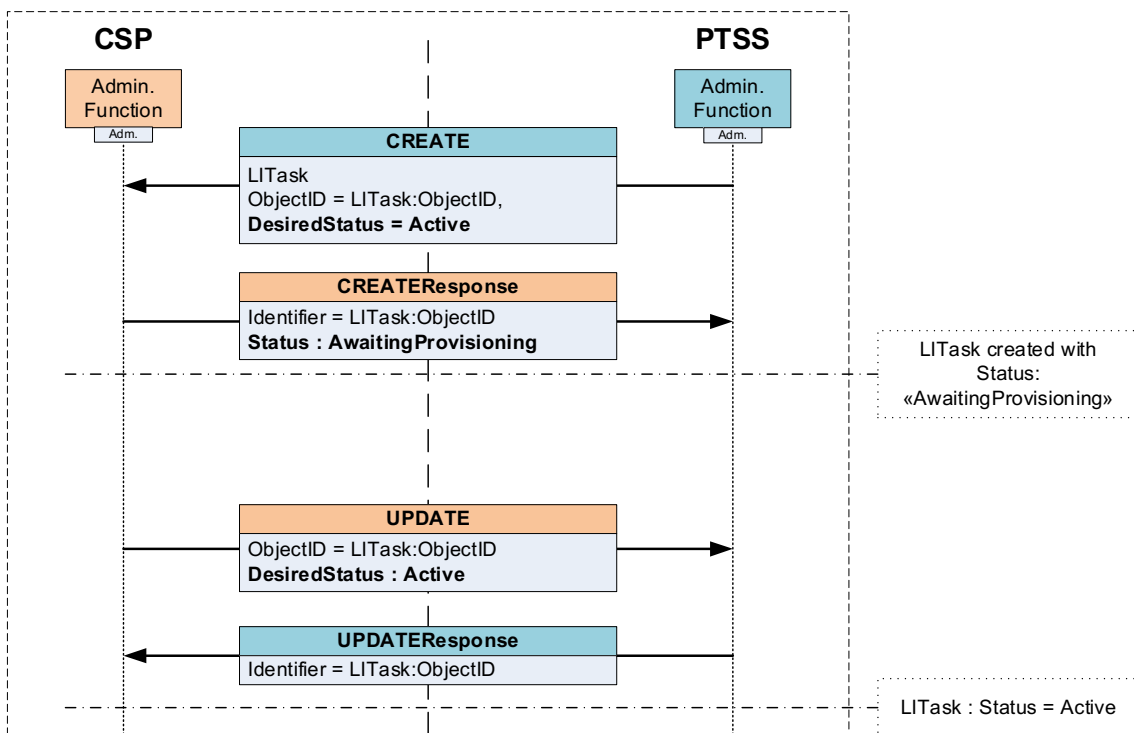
CSP

PTSS

Admin. Function
Adm.

Admin. Function
Adm.

CREATE
LITask
ObjectID = LITask:ObjectID,
**DesiredStatus = Active**

CREATEResponse
Identifier = LITask:ObjectID
**Status : AwaitingProvisioning**

LITask created with Status: «AwaitingProvisioning»

UPDATE
ObjectID = LITask:ObjectID
**DesiredStatus : Active**

UPDATEResponse
Identifier = LITask:ObjectID

LITask : Status = Active